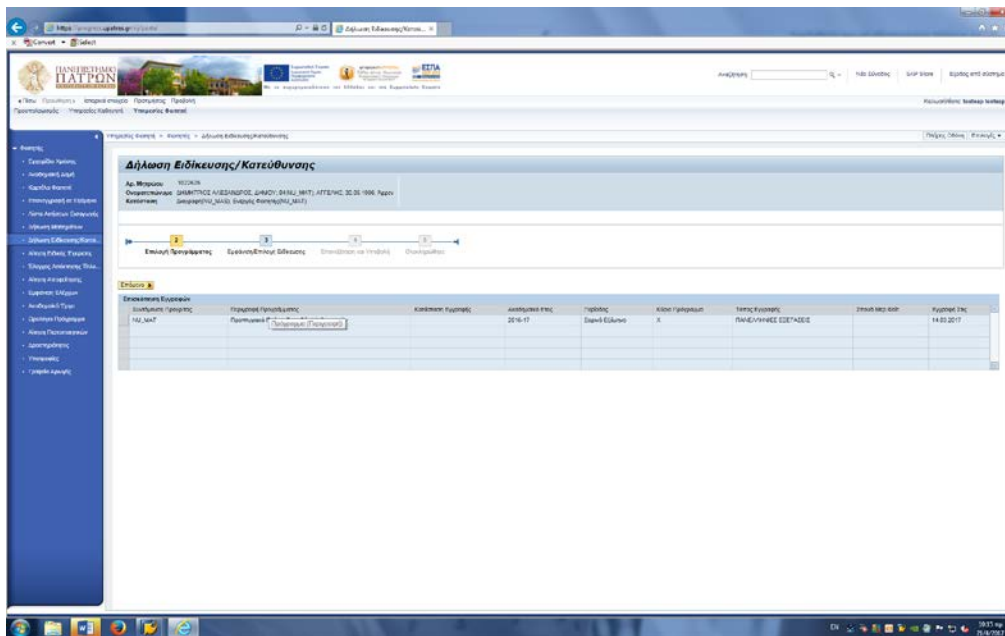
Convert ▾ Select

ΠΑΝΕΠΙΣΤΗΜΙΟ ΠΑΤΡΩΝ

ΕΣΠΑ

Αναζήτηση

Νέα Σύνοδος | SAP Store | Έξοδος από σύστημα

Υπηρεσίες Φοιτητή

Υπηρεσίες Φοιτητή > Φοιτητής > Δήλωση Ειδίκευσης/Κατεύθυνσης

Πλήρης Οθόνη | Επιλογές ▾

Φοιτητής

Δήλωση Ειδίκευσης/Κατεύθυνσης

Αρ. Μητρώου: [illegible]
Ονοματεπώνυμο: ΔΗΜΗΤΡΙΟΣ ΑΛΕΞΑΝΔΡΟΣ, ΔΗΜΟΥ, ΘΗΛ(ΝΑΝ_ΜΗΤ) ΑΓΓΕΛΗΣ 30.05.1996 Άρρεν
Κατάσταση: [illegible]

1 Επιλογή Προγράμματος
2 Εμφάνιση/Επιλογή Ειδίκευσης
3 Επανεξέταση και Υποβολή
4 Ολοκληρώθηκε

Επόμενο ▶

Επισκόπηση Εγγραφών

| Συντόμευση Προγρ/τος | Περιγραφή Προγράμματος | Κατάσταση Εγγραφής | Ακαδημαϊκό Έτος | Περίοδος | Κλάση Πρόσβασης | Τύπος Εγγραφής | Σπουδ. Μετ.Κατ. | Εγγραφή Στις |
|---|---|---|---|---|---|---|---|---|
| ΝΑ_ΜΑΤ | Προπτυχιακό Πρόγραμμα (Προπτυχιακό) | | 2016-17 | Χειμερινό Εξάμηνο | X | ΠΑΝΕΛΛΗΝΙΕΣ ΕΞΕΤΑΣΕΙΣ | | 14.03.2017 |